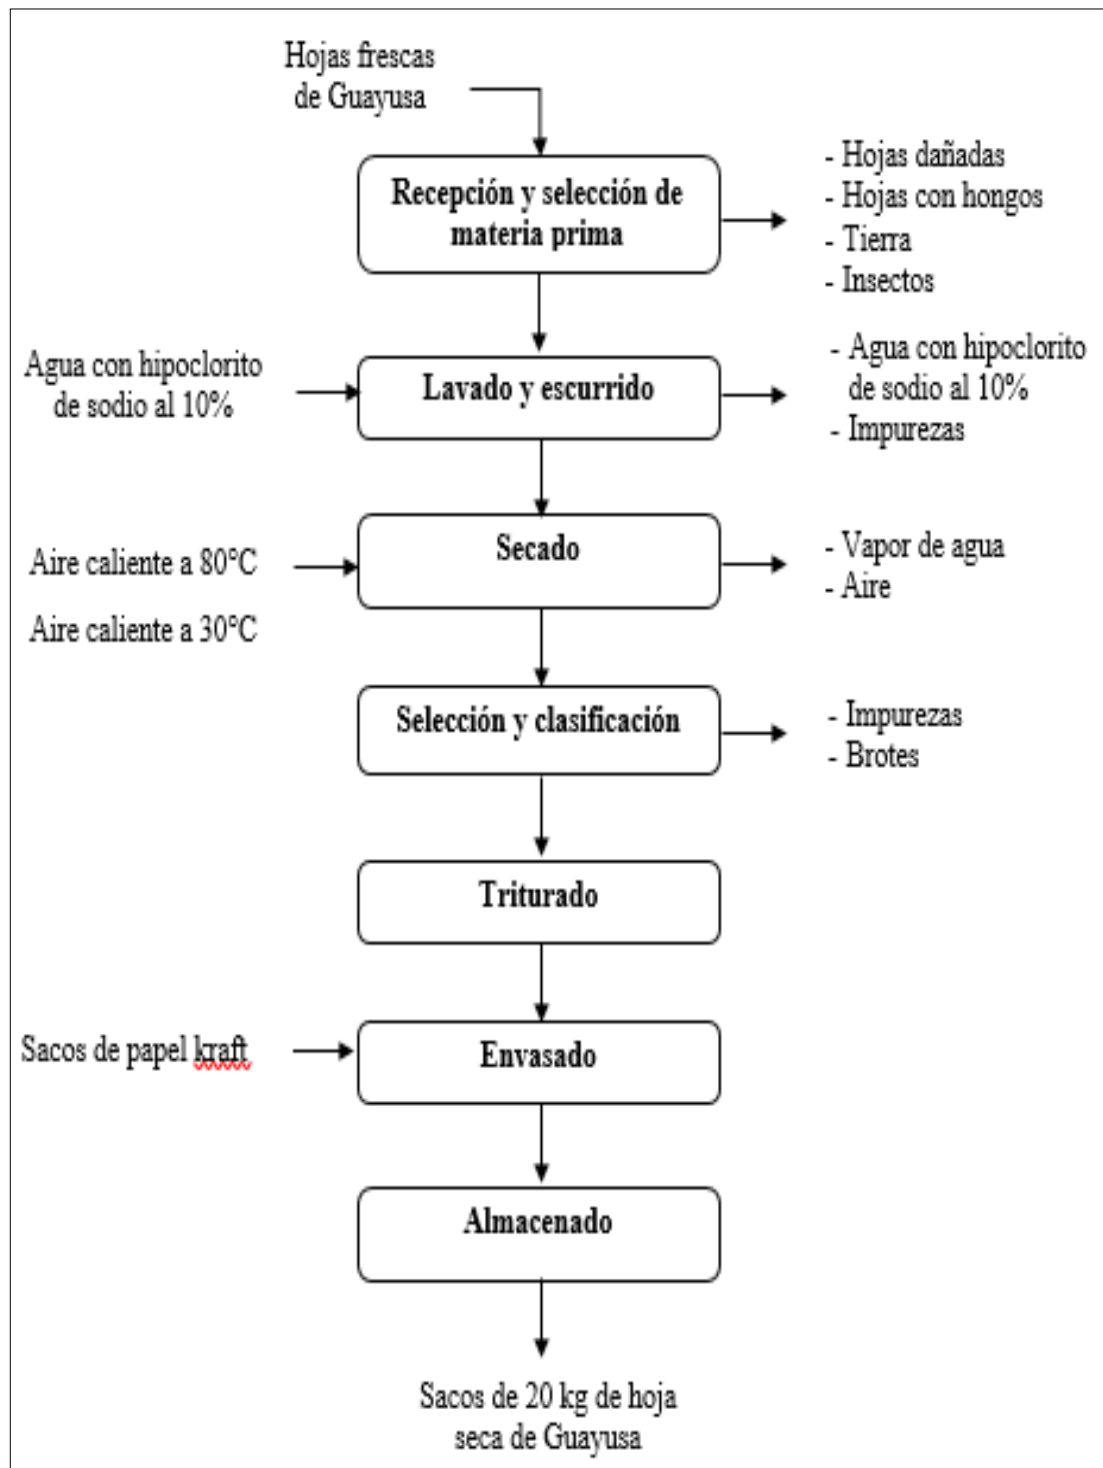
Hojas frescas de Guayusa

Recepción y selección de materia prima

- Hojas dañadas
- Hojas con hongos
- Tierra
- Insectos

Agua con hipoclorito de sodio al 10%

Lavado y escurrido

- Agua con hipoclorito de sodio al 10%
- Impurezas

Aire caliente a 80°C

Aire caliente a 30°C

Secado

- Vapor de agua
- Aire

Selección y clasificación

- Impurezas
- Brotes

Triturado

Sacos de papel kraft

Envasado

Almacenado

Sacos de 20 kg de hoja seca de Guayusa